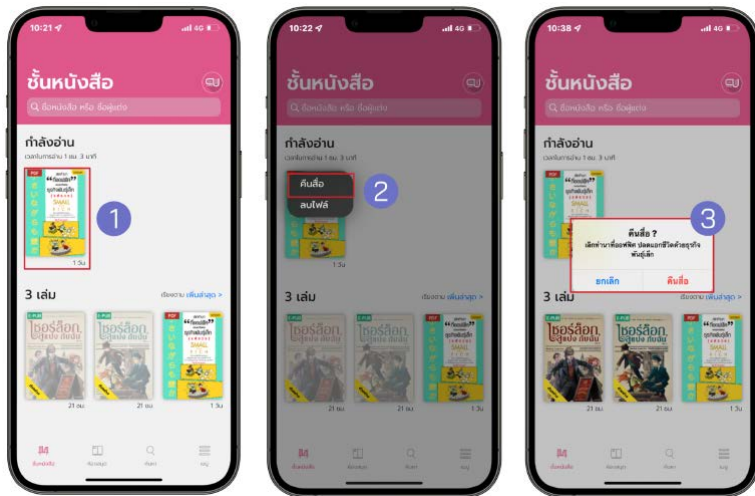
10:21
4G

ชั้นหนังสือ

ฉบ

ค้นหนังสือ หรือ ชื่อผู้แต่ง

กำลังอ่าน

เวลาในการอ่าน 1 ชม. 3 นาที

PDF

SMALL

1 วัน

1

3 เล่ม

เรียงตาม เพิ่มล่าสุด >

E-PUB

เชอร์ล็อก

21 ชม.

21 ชม.

PDF

1 วัน

ชั้นหนังสือ

10:22
4G

ชั้นหนังสือ

ฉบ

ค้นหนังสือ หรือ ชื่อผู้แต่ง

กำลังอ่าน

เวลาในการอ่าน 1 ชม. 3 นาที

คืนสื่อ

ลบไฟล์

2

1 วัน

3 เล่ม

เรียงตาม เพิ่มล่าสุด >

เชอร์ล็อก

21 ชม.

21 ชม.

1 วัน

10:38
4G

ชั้นหนังสือ

ฉบ

ค้นหนังสือ หรือ ชื่อผู้แต่ง

กำลังอ่าน

เวลาในการอ่าน 1 ชม. 3 นาที

คืนสื่อ ?

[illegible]

ยกเลิก

คืนสื่อ

3

3 เล่ม

เรียงตาม เพิ่มล่าสุด >

เชอร์ล็อก

21 ชม.

21 ชม.

1 วัน